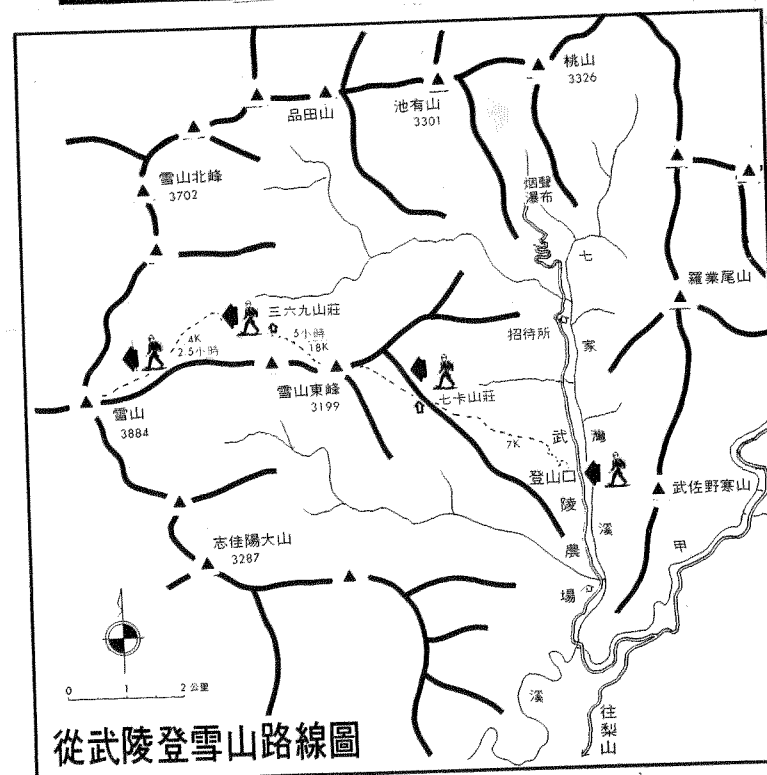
桃山
3326

品田山

池有山
3301

雪山北峰
3702

煙聲
瀑布

七

羅葉尾山

三六九山莊

5小時
18K

4K
2.5小時

招待所

家

雪山東峰
3199

七卡山莊

雪山
3884

武

灣

7K

登山口

陵

武佐野寨山

溪

甲

志佳陽大山
3287

農

場

0
1
2 公里

溪

往
梨
山

從武陵登雪山路線圖